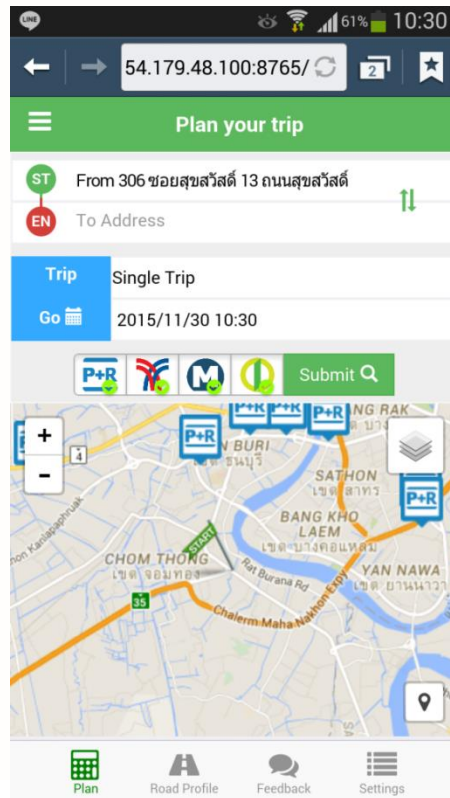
LINE 61% 10:30

54.179.48.100:8765/ 2

Plan your trip

ST From 306 ซอยสุขสวัสดิ์ 13 ถนนสุขสวัสดิ์

EN To Address

Trip Single Trip

Go 2015/11/30 10:30

P+R M Submit

+
−

P+R P+R P+R P+R P+R

NG RAK
N BURI
ธนบุรี
SATHON
เขต สาทร
BANG KHO LAEM
เขต บางคอแหลม
CHOM THONG
เขต จอมทอง
YAN NAWA
เขต ยานนาวา
START
Rat Burana Rd
Chalerm Maha Nakhon Expy
35
4

Plan Road Profile Feedback Settings